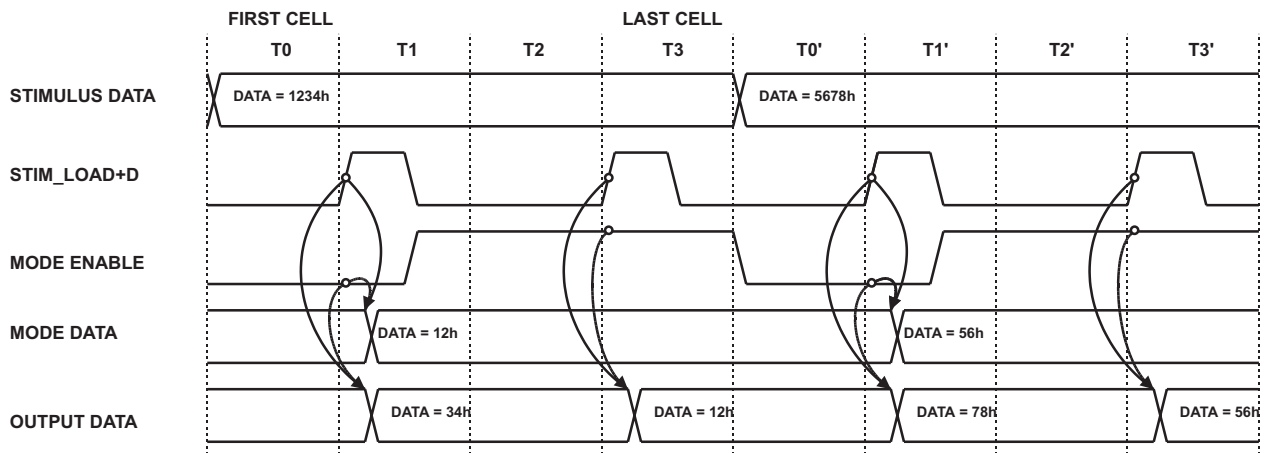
FIRST CELL
LAST CELL
T0
T1
T2
T3
T0'
T1'
T2'
T3'
STIMULUS DATA
DATA = 1234h
DATA = 5678h
STIM_LOAD+D
MODE ENABLE
MODE DATA
DATA = 12h
DATA = 56h
OUTPUT DATA
DATA = 34h
DATA = 12h
DATA = 78h
DATA = 56h